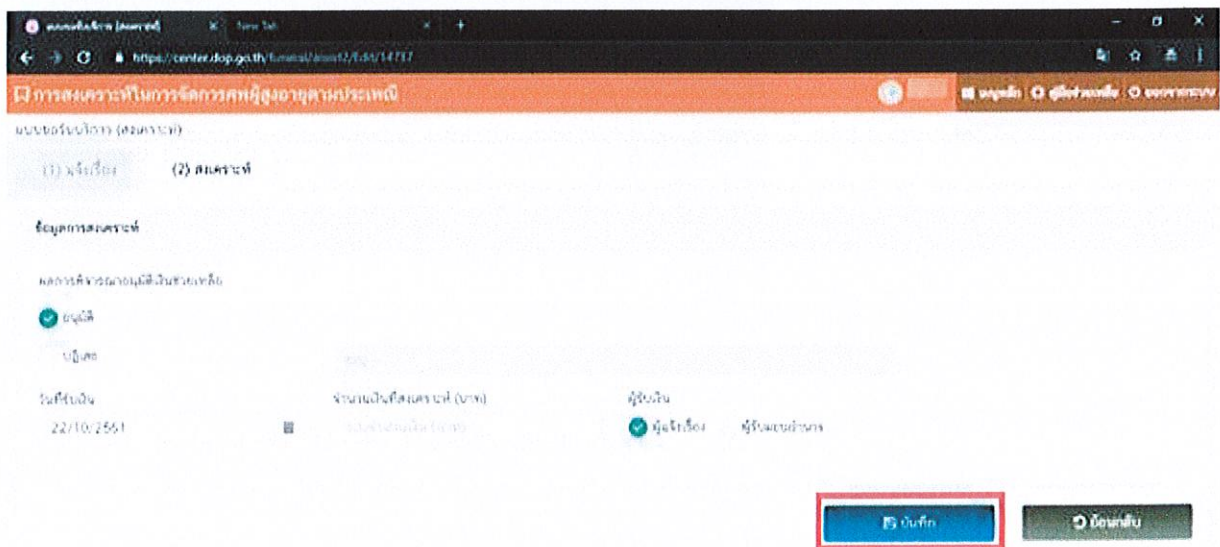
แบบขอรับบริการ (สงเคราะห์) × New Tab ×

https://center.dop.go.th/funeral/assist2/Edit/14737

การสงเคราะห์ในการจัดการศพผู้สูงอายุตามประเพณี

เมนูหลัก ผู้ใช้งานระบบ ออกจากระบบ

แบบขอรับบริการ (สงเคราะห์)

(1) แจ้งเรื่อง (2) สงเคราะห์

ข้อมูลการสงเคราะห์

ผลการพิจารณาอนุมัติเงินช่วยเหลือ

อนุมัติ

ปฏิเสธ

วันที่รับเงิน

22/10/2561

จำนวนเงินที่สงเคราะห์ (บาท)

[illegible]

ผู้รับเงิน

ผู้แจ้งเรื่อง ผู้รับมอบอำนาจ

บันทึก

ย้อนกลับ